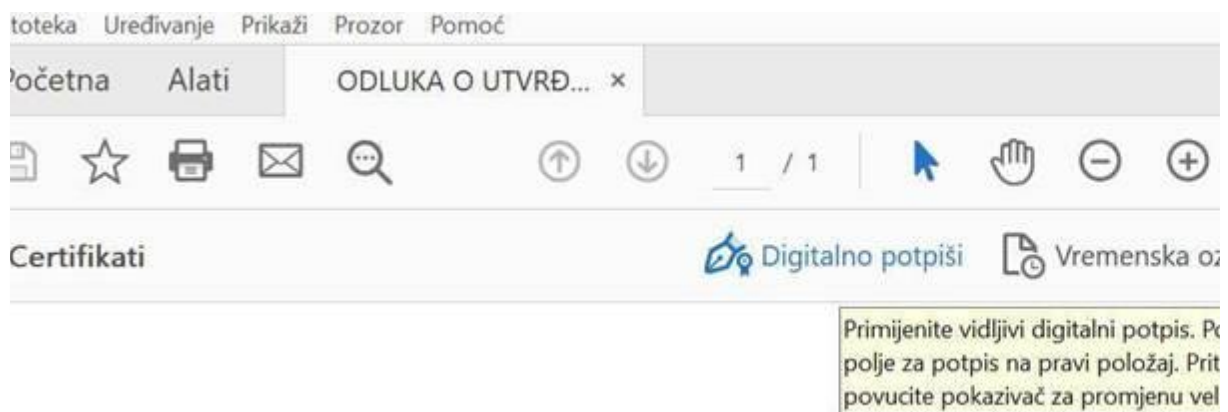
toteka Uređivanje Prikaži Prozor Pomoć

'očetna Alati ODLUKA O UTVRĐ... ×

1 / 1

Certifikati

Digitalno potpiši Vremenska oz

Primijenite vidljivi digitalni potpis. Pc polje za potpis na pravi položaj. Prit povucite pokazivač za promjenu vel